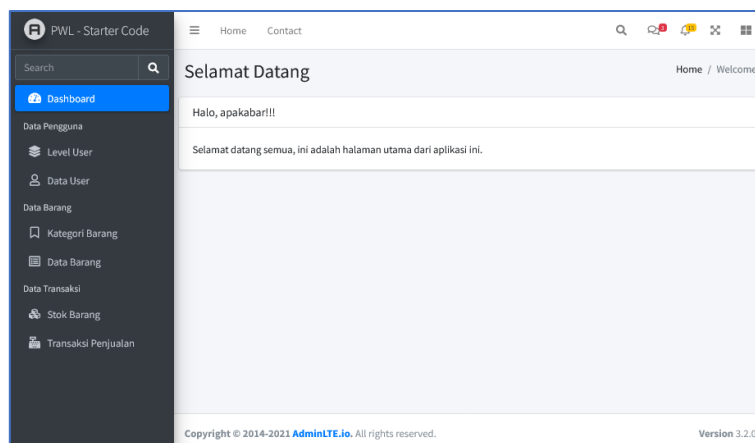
PWL - Starter Code

Search

Dashboard

Data Pengguna

Level User

Data User

Data Barang

Kategori Barang

Data Barang

Data Transaksi

Stok Barang

Transaksi Penjualan

Home Contact

3

15

Selamat Datang

Home / Welcome

Halo, apakabar!!!

Selamat datang semua, ini adalah halaman utama dari aplikasi ini.

Copyright © 2014-2021 AdminLTE.io. All rights reserved.

Version 3.2.0